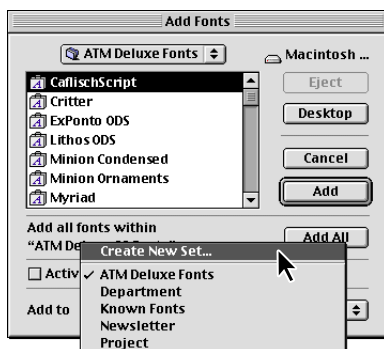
Add Fonts

ATM Deluxe Fonts

Macintosh ...

CaflischScript
Critter
ExPonto ODS
Lithos ODS
Minion Condensed
Minion Ornaments
Myriad

Eject

Desktop

Cancel

Add

Add all fonts within
"ATM De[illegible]

Add All

Activ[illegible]

Add to

Create New Set...
✓ ATM Deluxe Fonts
Department
Known Fonts
Newsletter
Project